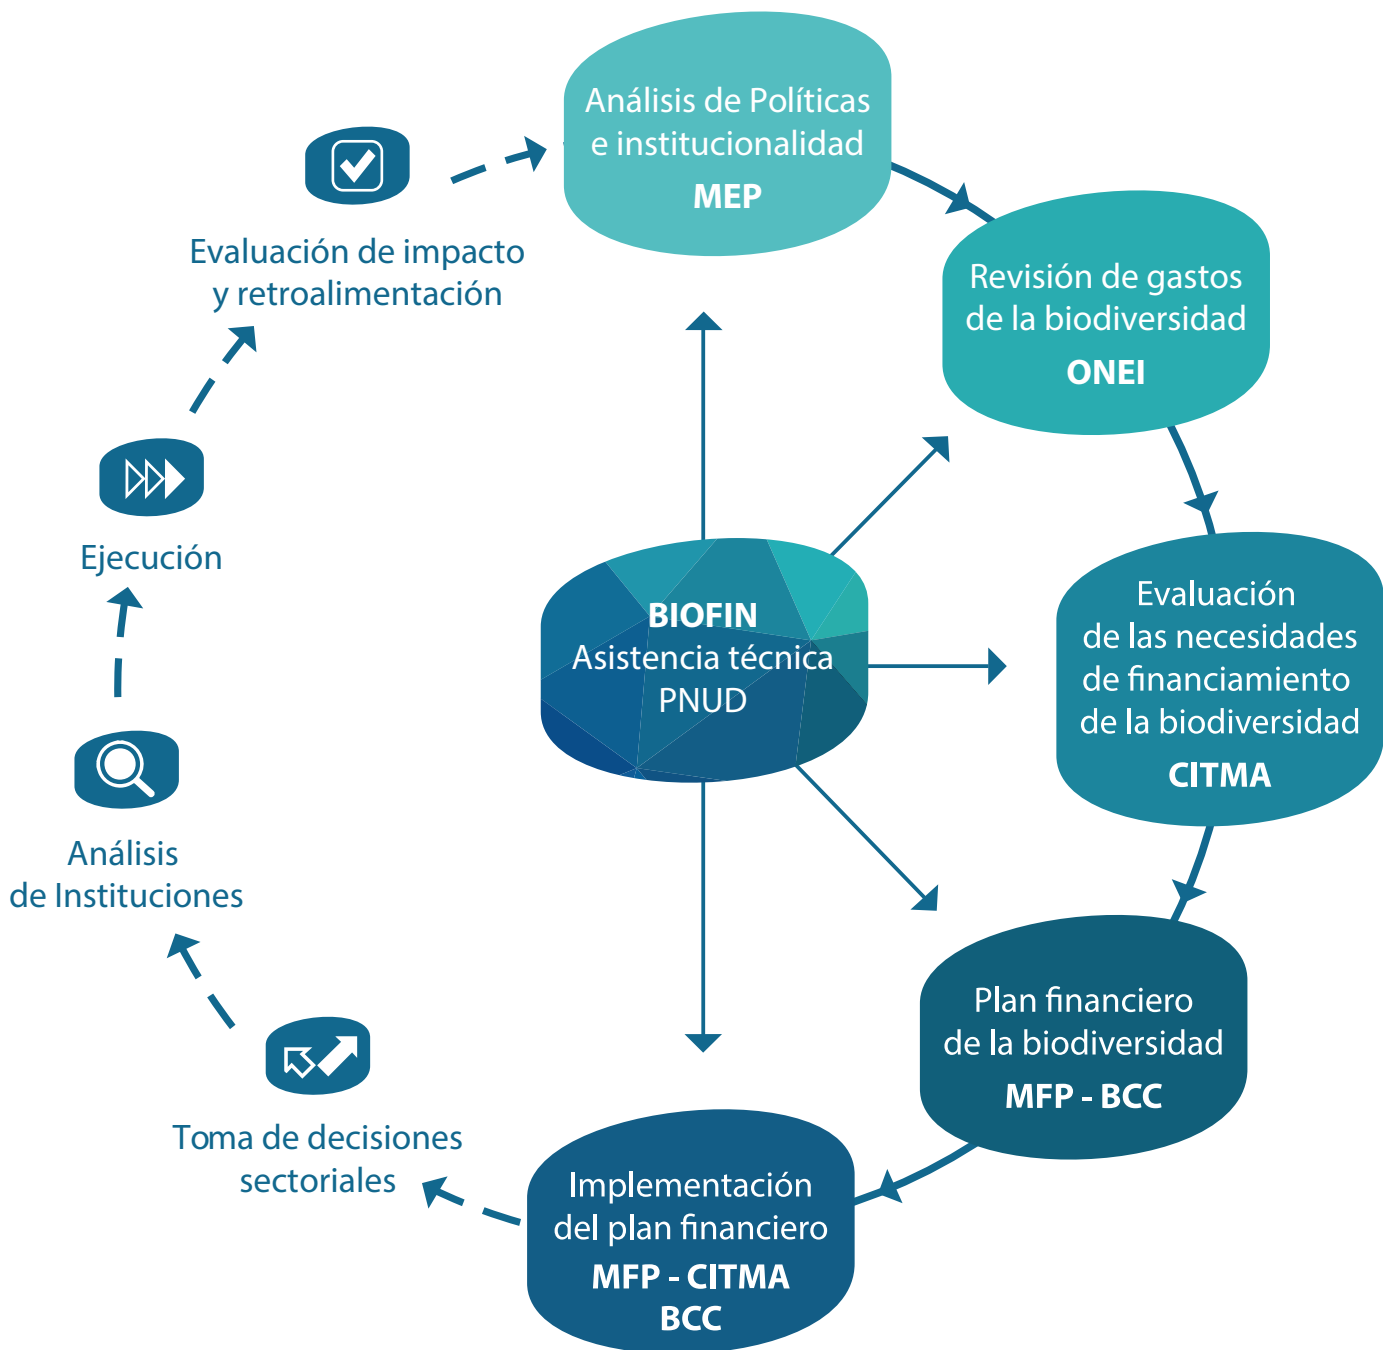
Análisis de Políticas e institucionalidad
MEP

Revisión de gastos de la biodiversidad
ONEI

Evaluación de las necesidades de financiamiento de la biodiversidad
CITMA

Plan financiero de la biodiversidad
MFP - BCC

Implementación del plan financiero
MFP - CITMA
BCC

Toma de decisiones sectoriales

Análisis de Instituciones

Ejecución

Evaluación de impacto y retroalimentación

BIOFIN
Asistencia técnica
PNUD